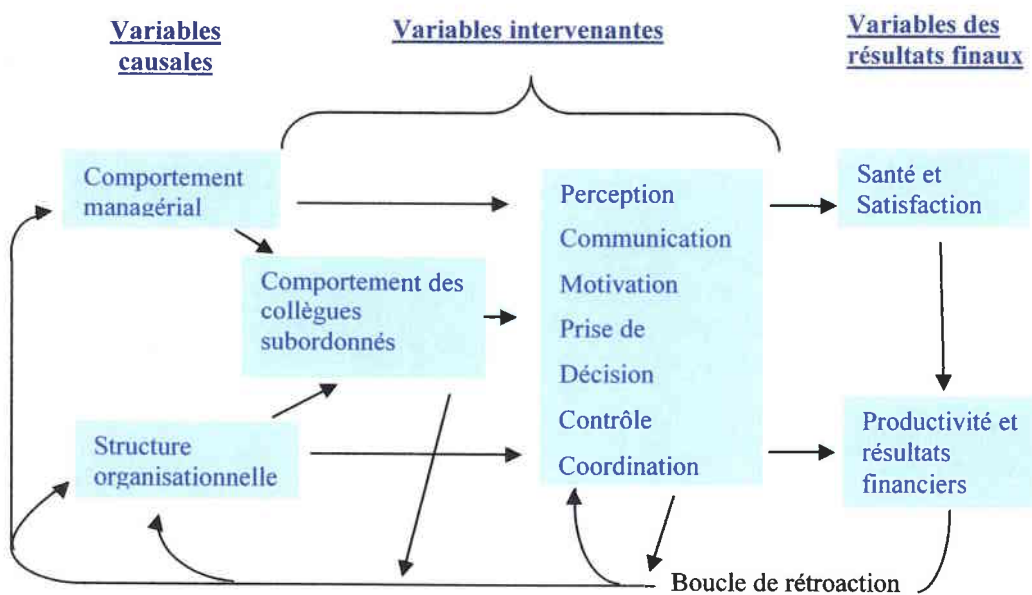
Variables causales

Variables intervenantes

Variables des résultats finaux

Comportement managérial

Comportement des collègues subordonnés

Structure organisationnelle

Perception
Communication
Motivation
Prise de Décision
Contrôle
Coordination

Santé et Satisfaction

Productivité et résultats financiers

Boucle de rétroaction